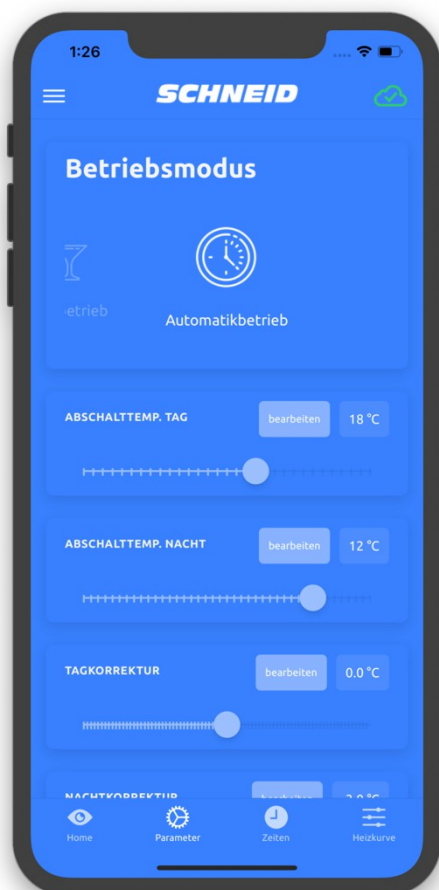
1:26

SCHNEID

Betriebsmodus

etrieb

Automatikbetrieb

ABSCHALTTEMP. TAG
bearbeiten
18 °C

ABSCHALTTEMP. NACHT
bearbeiten
12 °C

TAGKORREKTUR
bearbeiten
0.0 °C

NACHTKORREKTUR
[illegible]
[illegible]

Home
Parameter
Zeiten
Heizkurve